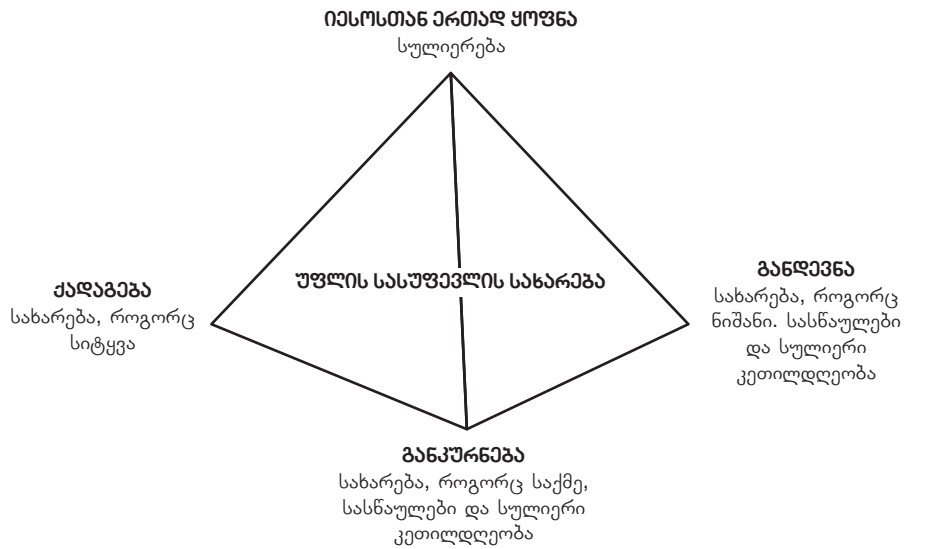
იესოსთან ერთად ყოფნა
სულიერება

ქადაგება
სახარება, როგორც სიტყვა

უფლის სასუფევლის სახარება

განდევნა
სახარება, როგორც ნიშანი. სასწაულები და სულიერი კეთილდღეობა

განკურნება
სახარება, როგორც საქმე, სასწაულები და სულიერი კეთილდღეობა